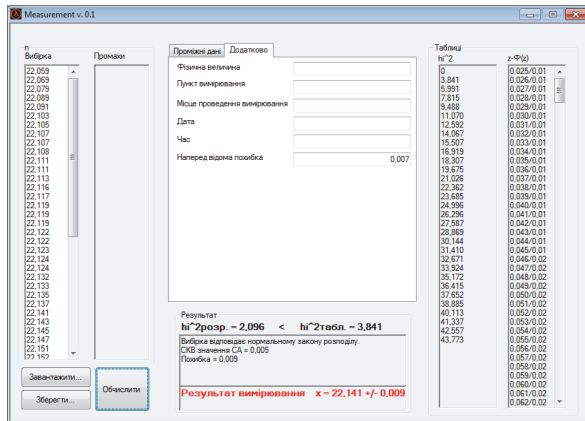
Measurement v. 0.1

n
Вибірка
22,059
22,069
22,079
22,089
22,091
22,103
22,105
22,107
22,107
22,108
22,111
22,111
22,113
22,116
22,117
22,119
22,119
22,119
22,122
22,122
22,122
22,123
22,124
22,124
22,132
22,133
22,135
22,137
22,141
22,143
22,145
22,147
22,151
22,152

Промахи

Проміжні дані | Додатково

Фізична величина
Пункт вимірювання
Місце проведення вимірювання
Дата
Час
Наперед відома похибка 0,007

Таблиці
hi^2
0
3,841
5,991
7,815
9,488
11,070
12,592
14,067
15,507
16,919
18,307
19,675
21,026
22,362
23,685
24,996
26,296
27,587
28,869
30,144
31,410
32,671
33,924
35,172
36,415
37,652
38,885
40,113
41,337
42,557
43,773

z-Ф(z)
0,025/0,01
0,026/0,01
0,027/0,01
0,028/0,01
0,029/0,01
0,030/0,01
0,031/0,01
0,032/0,01
0,033/0,01
0,034/0,01
0,035/0,01
0,036/0,01
0,037/0,01
0,038/0,01
0,039/0,01
0,040/0,01
0,041/0,01
0,042/0,01
0,043/0,01
0,044/0,01
0,045/0,01
0,046/0,02
0,047/0,02
0,048/0,02
0,049/0,02
0,050/0,02
0,051/0,02
0,052/0,02
0,053/0,02
0,054/0,02
0,055/0,02
0,056/0,02
0,057/0,02
0,058/0,02
0,059/0,02
0,060/0,02
0,061/0,02
0,062/0,02

Результат
hi^2розр. = 2,096 < hi^2табл. = 3,841
Вибірка відповідає нормальному закону розподілу.
СКВ значення СА = 0,005
Похибка = 0,009

Результат вимірювання x = 22,141 +/- 0,009

Завантажити...
Зберегти...
Обчислити